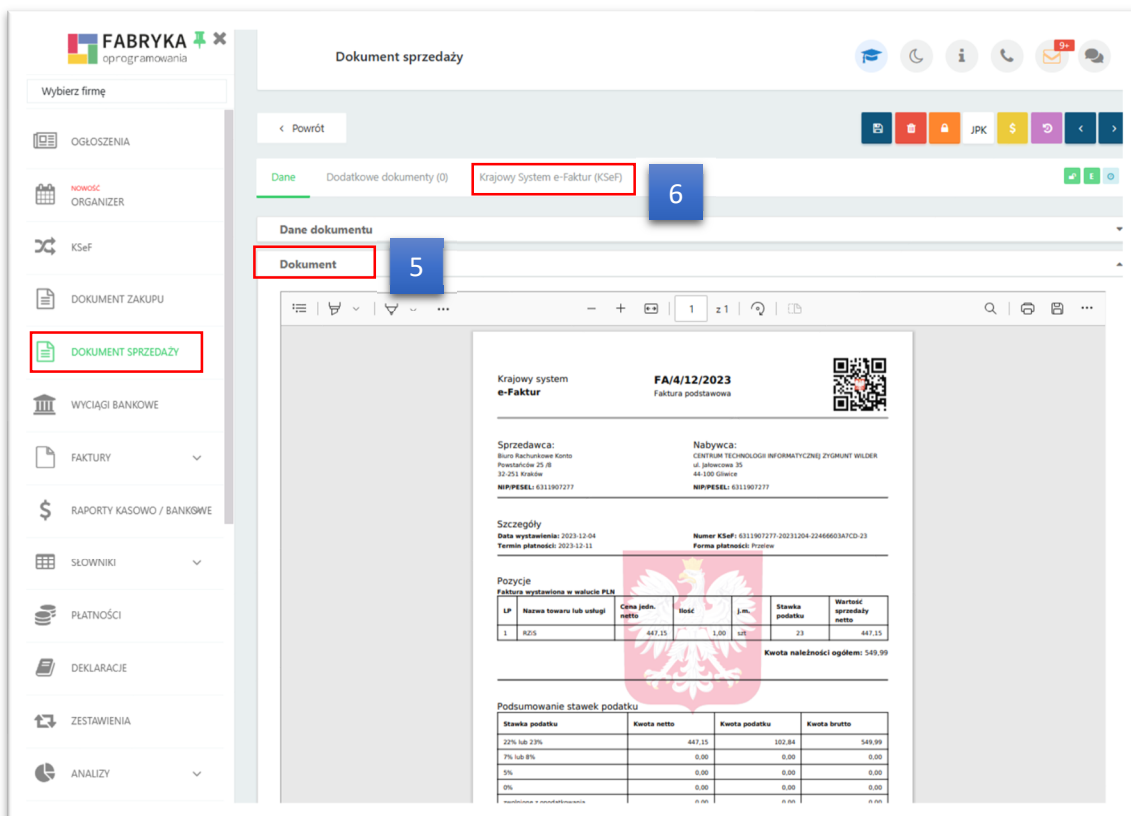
FABRYKA oprogramowania

Wybierz firmę

OGŁOSZENIA

NOWOŚĆ
ORGANIZER

KSeF

DOKUMENT ZAKUPU

DOKUMENT SPRZEDAŻY

WYCIĄGI BANKOWE

FAKTURY

RAPORTY KASOWO / BANKOWE

SŁOWNIKI

PŁATNOŚCI

DEKLARACJE

ZESTAWIENIA

ANALIZY

Dokument sprzedaży

9+

‹ Powrót

JPK

Dane | Dodatkowe dokumenty (0) | Krajowy System e-Faktur (KSeF)

6

Dane dokumentu

Dokument

5

1 z 1

Krajowy system
e-Faktur

FA/4/12/2023
Faktura podstawowa

Sprzedawca:
Biuro Rachunkowe Konto
Powstańców 25 /8
32-251 Kraków
NIP/PESEL: 6311907277

Nabywca:
CENTRUM TECHNOLOGII INFORMATYCZNEJ ZYGMUNT WILDER
ul. Jałowcowa 35
44-100 Gliwice
NIP/PESEL: 6311907277

Szczegóły
Data wystawienia: 2023-12-04
Termin płatności: 2023-12-11
Numer KSeF: 6311907277-20231204-22466603A7CD-23
Forma płatności: Przelew

Pozycje
Faktura wystawiona w walucie PLN

| LP | Nazwa towaru lub usługi | Cena jedn. netto | Ilość | J.m. | Stawka podatku | Wartość sprzedaży netto |
|---|---|---|---|---|---|---|
| 1 | RZiS | 447,15 | 1,00 | szt. | 23 | 447,15 |

Kwota należności ogółem: 549,99

Podsumowanie stawek podatku

| Stawka podatku | Kwota netto | Kwota podatku | Kwota brutto |
|---|---|---|---|
| 22% lub 23% | 447,15 | 102,84 | 549,99 |
| 7% lub 8% | 0,00 | 0,00 | 0,00 |
| 5% | 0,00 | 0,00 | 0,00 |
| 0% | 0,00 | 0,00 | 0,00 |
| zwolnione z opodatkowania | 0,00 | 0,00 | 0,00 |